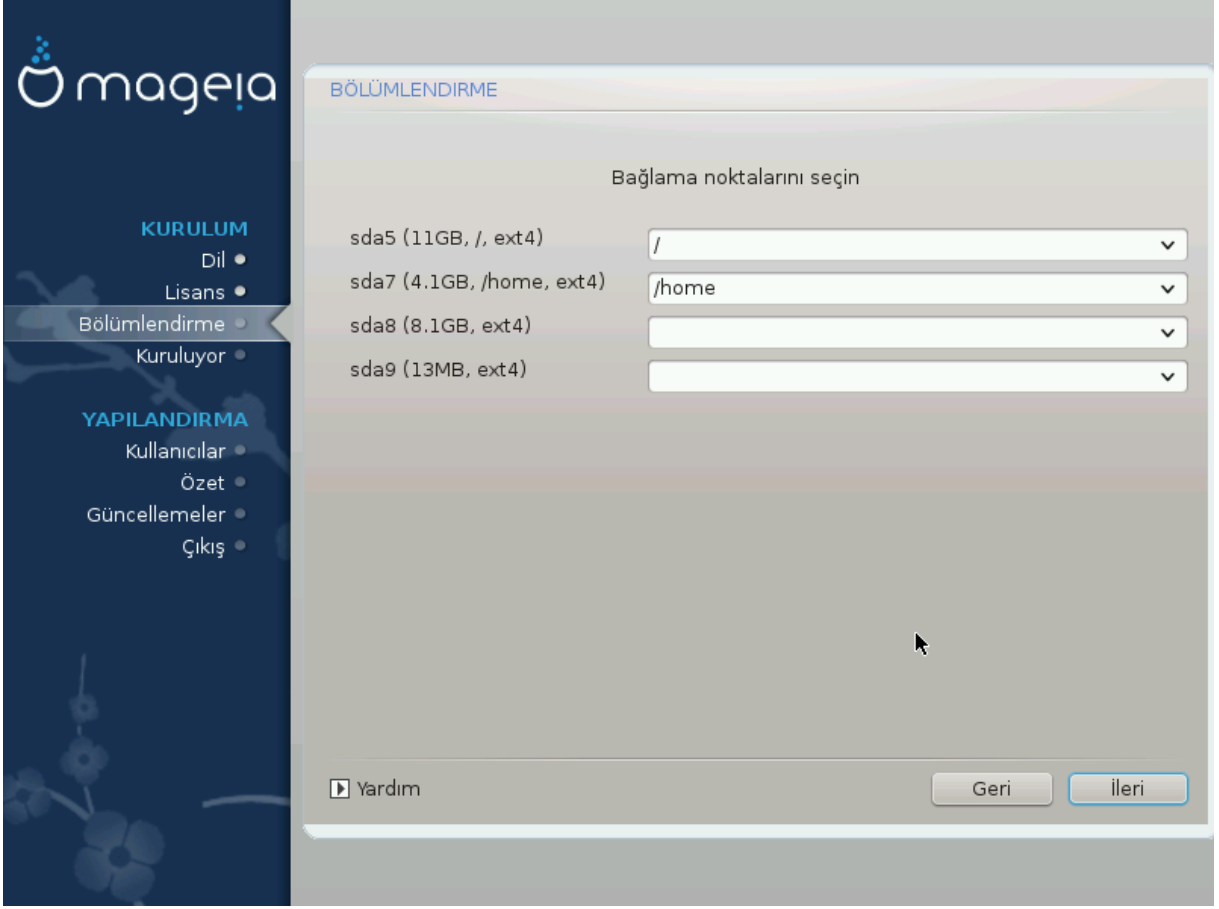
mageia

KURULUM
Dil
Lisans
Bölümlendirme
Kuruluyor

YAPILANDIRMA
Kullanıcılar
Özet
Güncellemeler
Çıkış

BÖLÜMLENDIRME

Bağlama noktalarını seçin

sda5 (11GB, /, ext4) /
sda7 (4.1GB, /home, ext4) /home
sda8 (8.1GB, ext4)
sda9 (13MB, ext4)

Yardım

Geri

İleri